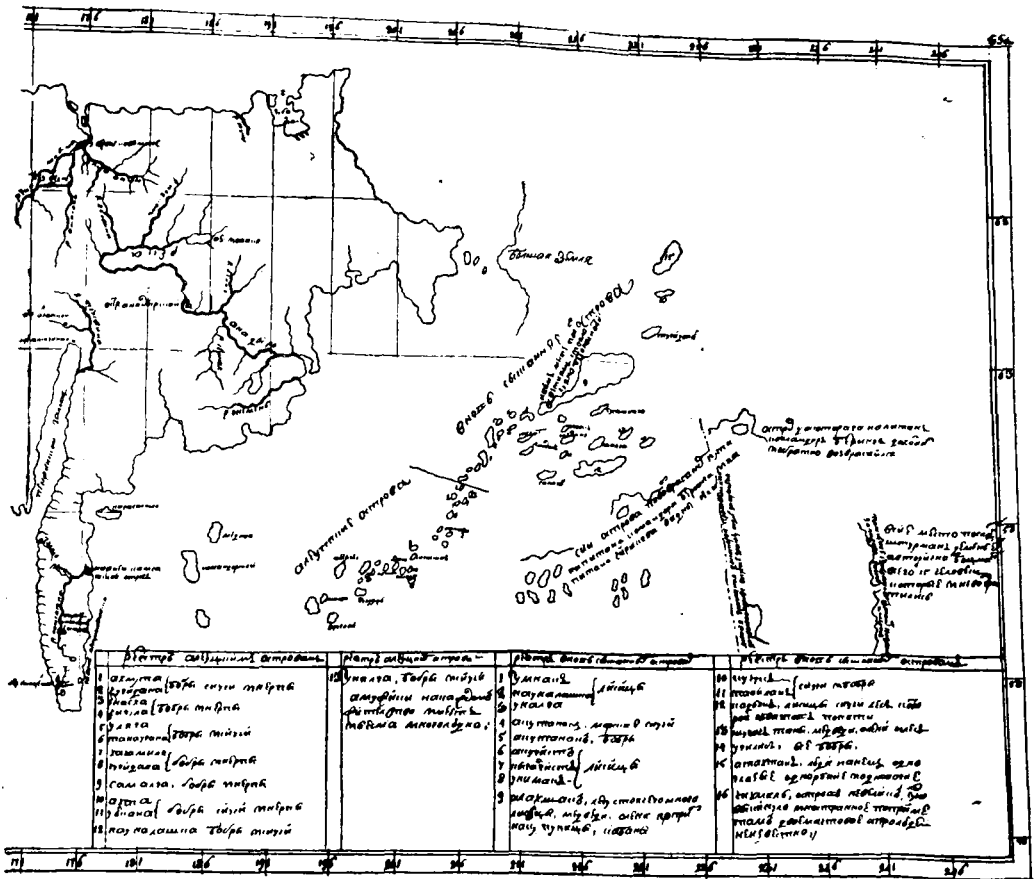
654

Алеутские острова

Большая Земля

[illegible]

Реестръ алеутскимъ островамъ

| Реестръ алеутскимъ островамъ | Назв. андреяновскихъ островъ | Реестръ лисьихъ островъ | Реестръ лисьихъ островъ |
|---|---|---|---|
| 1 атхута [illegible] | 12 умнакъ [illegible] | 1 умнакъ | 10 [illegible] |
| 2 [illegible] | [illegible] | 2 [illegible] | 11 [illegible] |
| 3 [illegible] | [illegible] | 3 уналашка | 12 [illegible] |
| 4 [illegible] | | 4 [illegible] | 13 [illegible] |
| 5 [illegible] | | 5 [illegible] | 14 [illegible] |
| 6 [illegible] | | 6 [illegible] | 15 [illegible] |
| 7 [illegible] | | 7 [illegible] | 16 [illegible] |
| 8 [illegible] | | 8 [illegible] | |
| 9 самалга, добре мирные | | 9 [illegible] | |
| 10 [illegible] | | | |
| 11 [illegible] | | | |
| 12 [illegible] | | | |